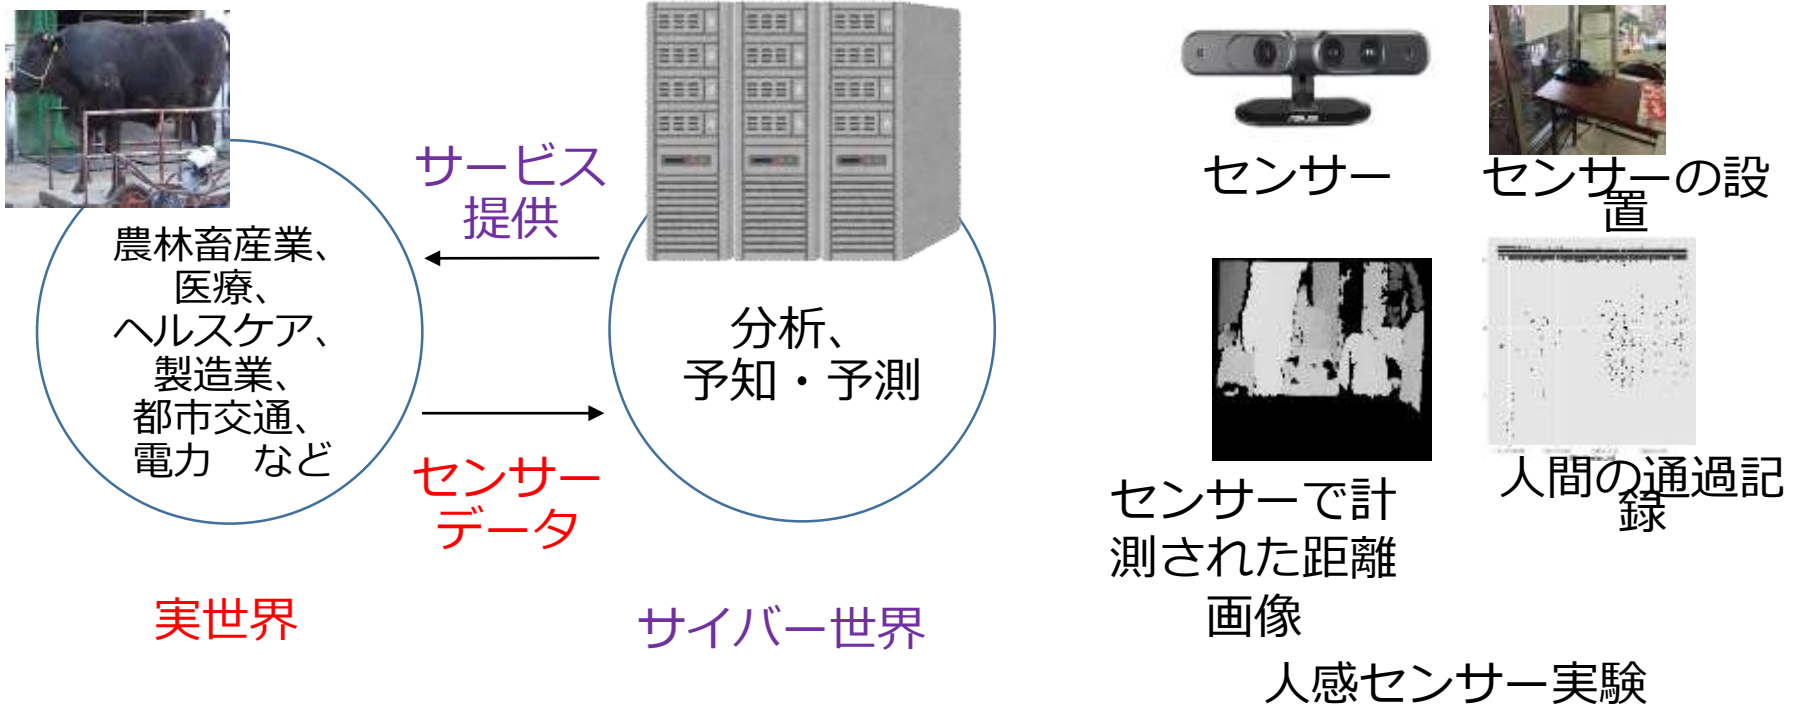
サービス提供

農林畜産業、
医療、
ヘルスケア、
製造業、
都市交通、
電力　など

分析、
予知・予測

センサーデータ

実世界

サイバー世界

センサー

センサーの設置

センサーで計測された距離画像

人間の通過記録

人感センサー実験